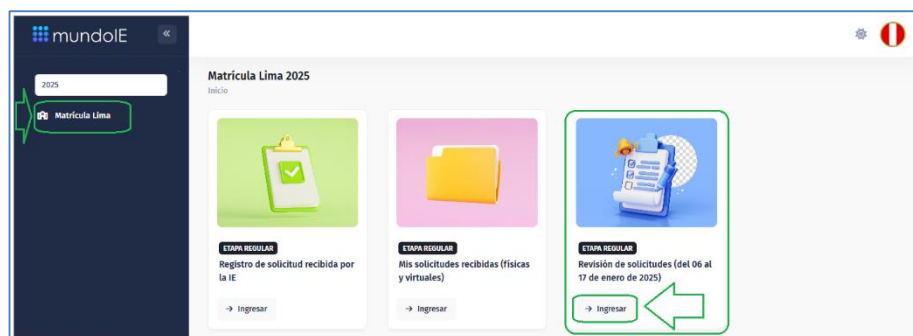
mundoIE

«

2025

Matrícula Lima

Matrícula Lima 2025

Inicio

ETAPA REGULAR

Registro de solicitud recibida por la IE

→ Ingresar

ETAPA REGULAR

Mis solicitudes recibidas (físicas y virtuales)

→ Ingresar

ETAPA REGULAR

Revisión de solicitudes (del 06 al 17 de enero de 2025)

→ Ingresar